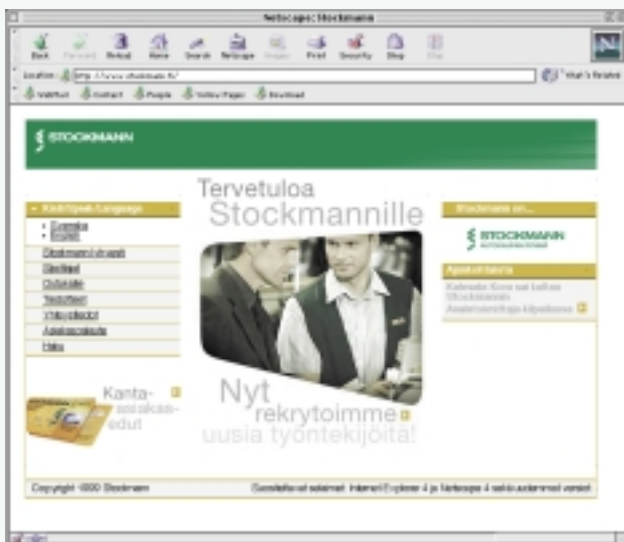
Netscape: Stockmann

Back Forward Reload Home Search Netscape Images Print Security Shop Stop

Location: http://www.stockmann.fi/ What's Related

WebMail Contact People Yellow Pages Download

STOCKMANN

Kieli/Språk/Language

• Suomeksi
• English

Stockmann-yhtymä
Tavaratalot
Outlet
Seppälä
Yritystiedot
Asiakaspalvelu
Haku

Tervetuloa Stockmannille

Stockmann on...

STOCKMANN

Ajankohtaista

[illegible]

Kanta-asiakasedut

Nyt rekrytoimme uusia työntekijöitä!

Copyright ©2000 Stockmann

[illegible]